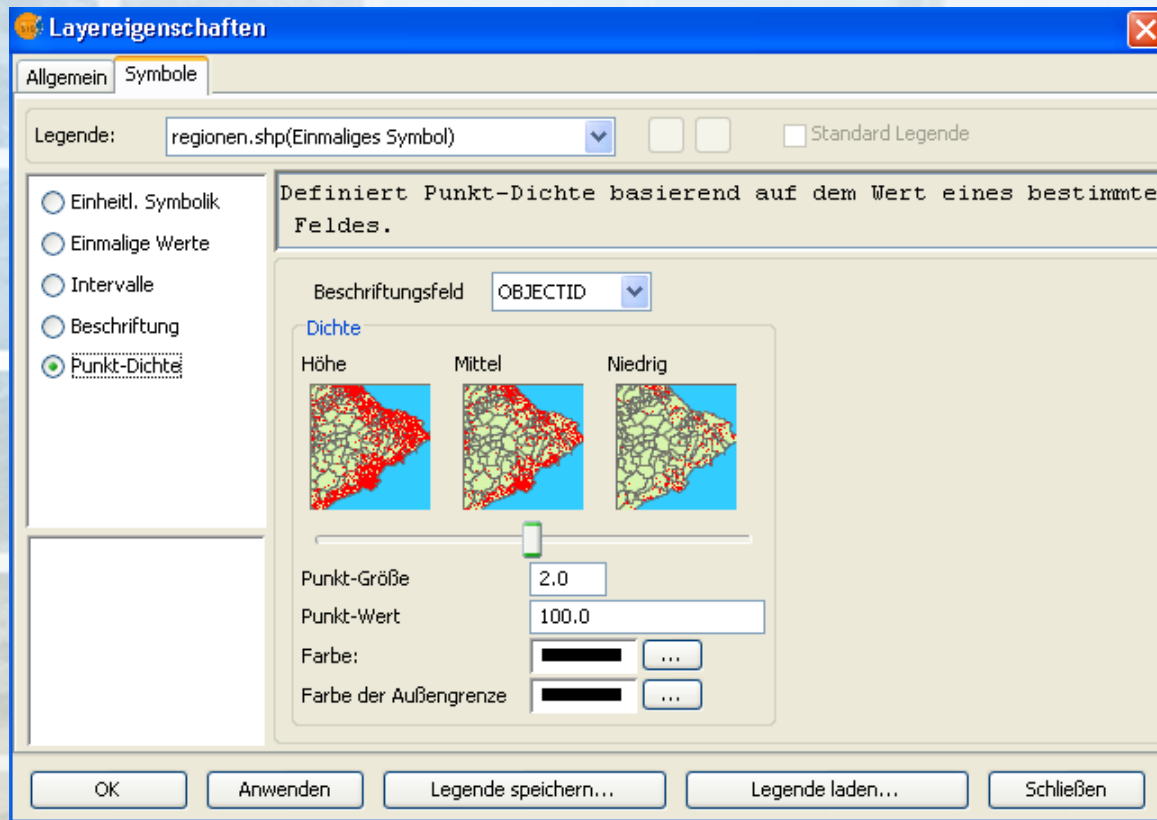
Layereigenschaften

Allgemein
Symbole

Legende: regionen.shp(Einmaliges Symbol)
Standard Legende

Einheitl. Symbolik
Einmalige Werte
Intervalle
Beschriftung
Punkt-Dichte

Definiert Punkt-Dichte basierend auf dem Wert eines bestimmte
Feldes.

Beschriftungsfeld OBJECTID

Dichte
Höhe
Mittel
Niedrig

Punkt-Größe 2.0
Punkt-Wert 100.0
Farbe: ...
Farbe der Außengrenze ...

OK
Anwenden
Legende speichern...
Legende laden...
Schließen